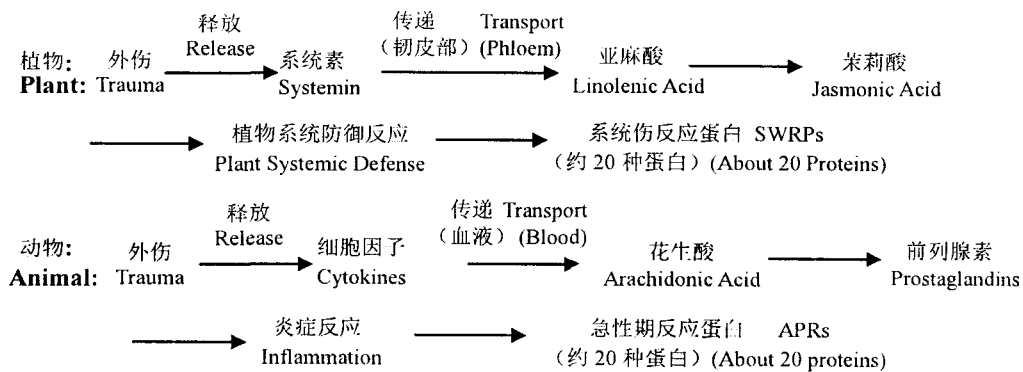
植物: 外伤 释放 Release 系统素 传递 Transport （韧皮部）(Phloem) 亚麻酸 茉莉酸
Plant: Trauma Systemin Linolenic Acid Jasmonic Acid

植物系统防御反应 Plant Systemic Defense 系统伤反应蛋白 SWRPs （约 20 种蛋白）(About 20 Proteins)

动物: 外伤 释放 Release 细胞因子 传递 Transport （血液）(Blood) 花生酸 前列腺素
Animal: Trauma Cytokines Arachidonic Acid Prostaglandins

炎症反应 Inflammation 急性期反应蛋白 APRs （约 20 种蛋白）(About 20 proteins)